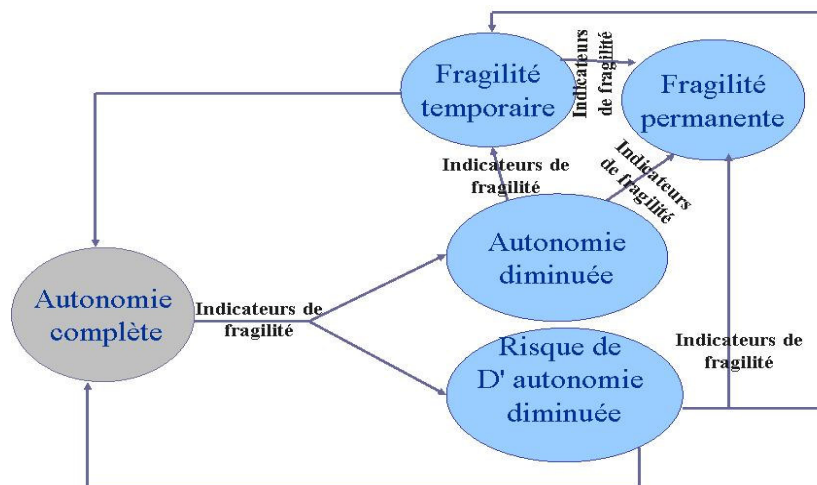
Fragilité temporaire

Indicateurs de fragilité

Fragilité permanente

Indicateurs de fragilité

Indicateurs de fragilité

Autonomie diminuée

Autonomie complète

Indicateurs de fragilité

Risque de D' autonomie diminuée

Indicateurs de fragilité